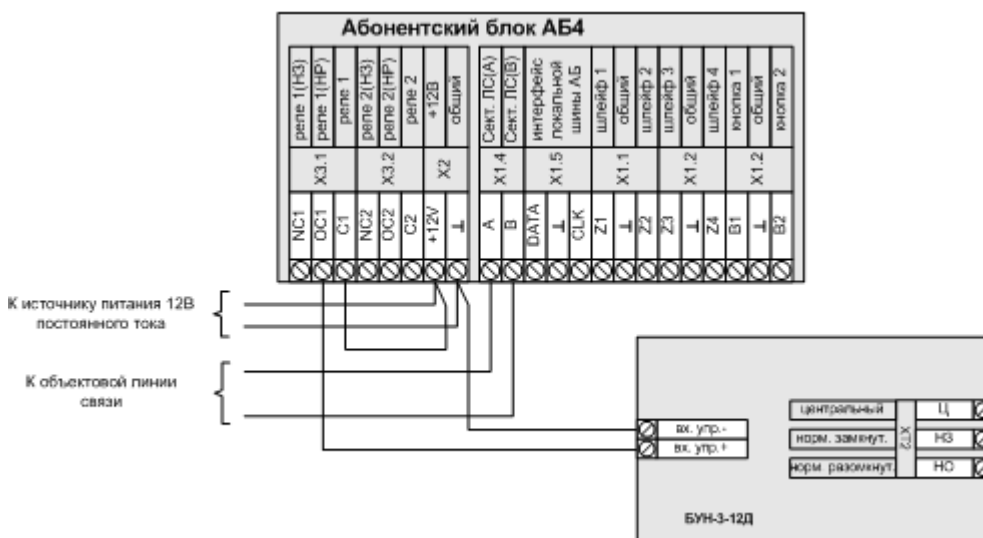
Абонентский блок АБ4

реле 1(НЗ)
реле 1(НР)
реле 1
реле 2(НЗ)
реле 2(НР)
реле 2
+12В
общий
Сект. ЛС(А)
Сект. ЛС(В)
интерфейс локальной шины АБ
шлейф 1
общий
шлейф 2
шлейф 3
общий
шлейф 4
кнопка 1
общий
кнопка 2

X3.1
X3.2
X2
X1.4
X1.5
X1.1
X1.2
X1.2

NC1
OC1
C1
NC2
OC2
C2
+12V
⊥
A
B
DATA
⊥
CLK
Z1
⊥
Z2
Z3
⊥
Z4
B1
⊥
B2

К источнику питания 12В постоянного тока

К объектовой линии связи

вх. упр.-
вх. упр.+

центральный
норм. замкнут.
норм. разомкнут.
XT2
Ц
НЗ
НО

БУН-3-12Д